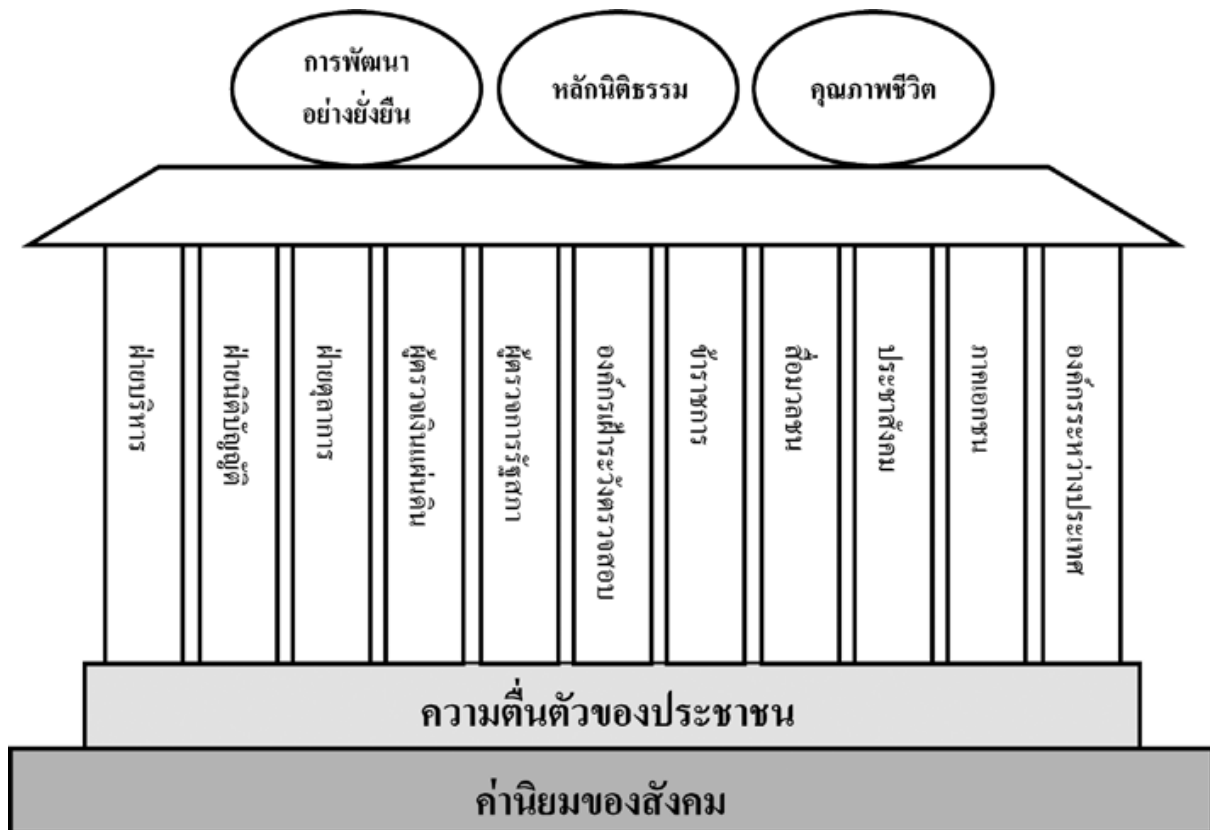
การพัฒนา อย่างยั่งยืน

หลักนิติธรรม

คุณภาพชีวิต

ฝ่ายบริหาร

ฝ่ายนิติบัญญัติ

ฝ่ายตุลาการ

ผู้ตรวจเงินแผ่นดิน

ผู้ตรวจการรัฐสภา

องค์กรเฝ้าระวังตรวจสอบ

ข้าราชการ

สื่อมวลชน

ประชาสังคม

ภาคเอกชน

องค์กรระหว่างประเทศ

ความตื่นตัวของประชาชน

ค่านิยมของสังคม